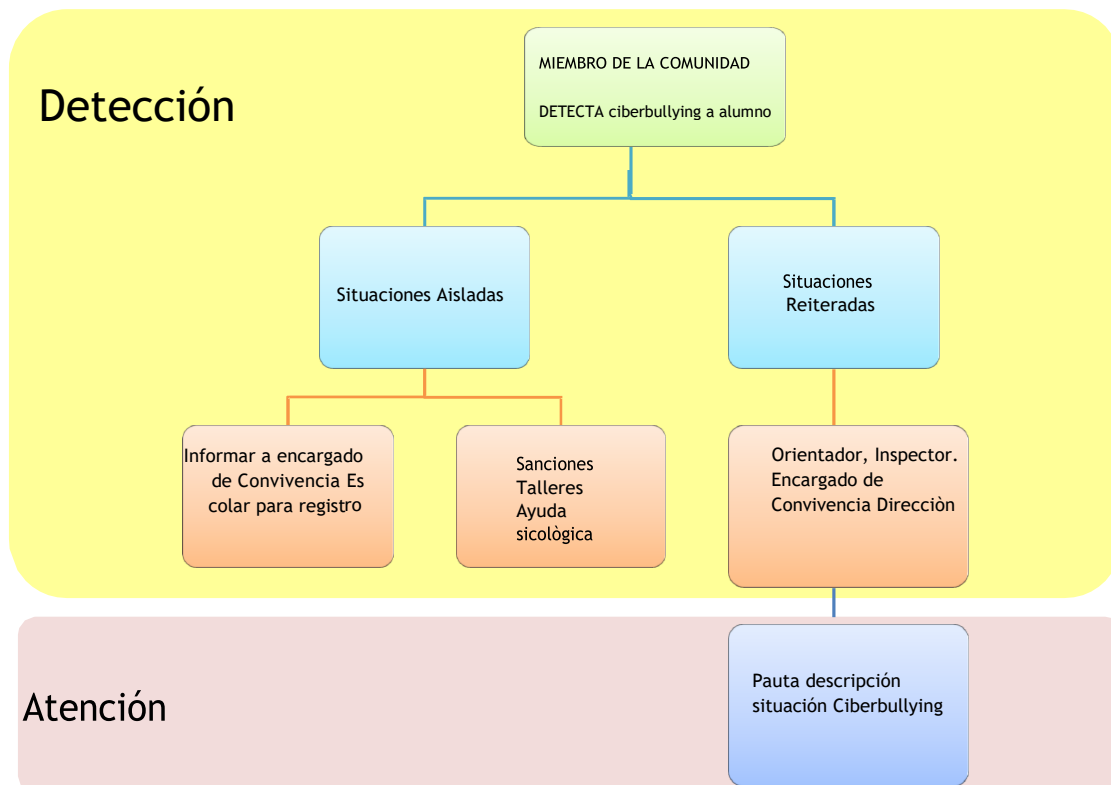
Detección

MIEMBRO DE LA COMUNIDAD

DETECTA ciberbullying a alumno

Situaciones Aisladas

Situaciones Reiteradas

Informar a encargado de Convivencia Es colar para registro

Sanciones
Talleres
Ayuda sicològica

Orientador, Inspector. Encargado de Convivencia Dirección

Atención

Pauta descripción situación Ciberbullying